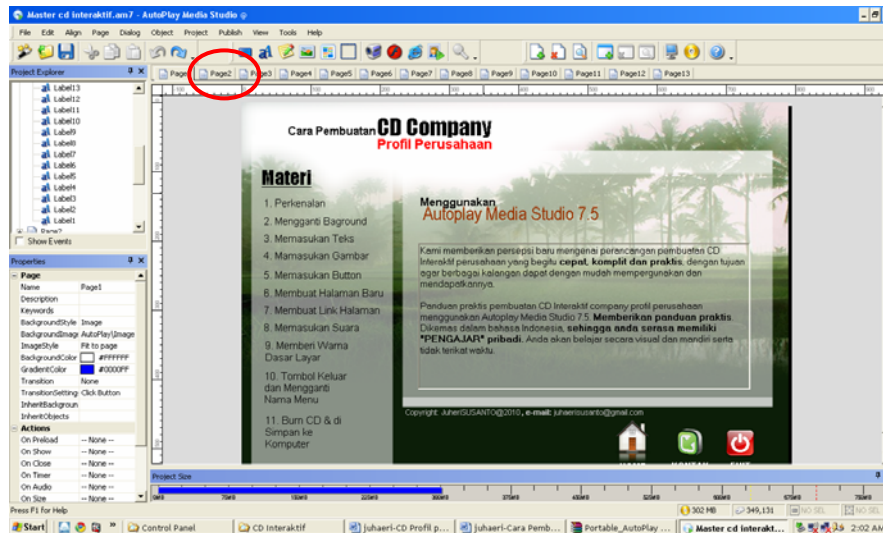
Master cd interaktif.am7 - AutoPlay Media Studio

File Edit Align Page Dialog Object Project Publish View Tools Help

Project Explorer

Label13
Label12
Label11
Label10
Label9
Label8
Label7
Label6
Label5
Label4
Label3
Label2
Label1
Page2

Show Events

Properties

Page

| Name | Page1 |
|---|---|
| Description | |
| Keywords | |
| BackgroundStyle | Image |
| BackgroundImage | AutoPlay\Image |
| ImageStyle | Fit to page |
| BackgroundColor | #FFFFFF |
| GradientColor | #0000FF |
| Transition | None |
| TransitionSetting | Click Button |
| InheritBackground | |
| InheritObjects | |

Actions

| On Preload | -- None -- |
|---|---|
| On Show | -- None -- |
| On Close | -- None -- |
| On Timer | -- None -- |
| On Audio | -- None -- |
| On Size | -- None -- |

Page1 Page2 Page3 Page4 Page5 Page6 Page7 Page8 Page9 Page10 Page11 Page12 Page13

Cara Pembuatan CD Company
Profil Perusahaan

Materi

1. Perkenalan
2. Mengganti Baground
3. Memasukan Teks
4. Memasukan Gambar
5. Memasukan Button
6. Membuat Halaman Baru
7. Membuat Link Halaman
8. Memasukan Suara
9. Memberi Warna Dasar Layar
10. Tombol Keluar dan Mengganti Nama Menu
11. Burn CD & di Simpan ke Komputer

Menggunakan
Autoplay Media Studio 7.5

Kami memberikan persepsi baru mengenai perancangan pembuatan CD Interaktif perusahaan yang begitu cepat, komplit dan praktis, dengan tujuan agar berbagai kalangan dapat dengan mudah mempergunakan dan mendapatkannya.

Panduan praktis pembuatan CD Interaktif company profil perusahaan menggunakan Autoplay Media Studio 7.5. Memberikan panduan praktis. Dikemas dalam bahasa Indonesia, sehingga anda serasa memiliki "PENGAJAR" pribadi. Anda akan belajar secara visual dan mandiri serta tidak terikat waktu.

Copyright: JuheriSUSANTO@2010, e-mail: juhaerisusanto@gmail.com

Project Size

Press F1 for Help

302 MB 349,131 NO SEL NO SEL

Start Control Panel CD Interaktif Juhaeri-CD Profil p... Juhaeri-Cara Pemb... Portable_AutoPlay ... Master cd interakt... 2:02 AM